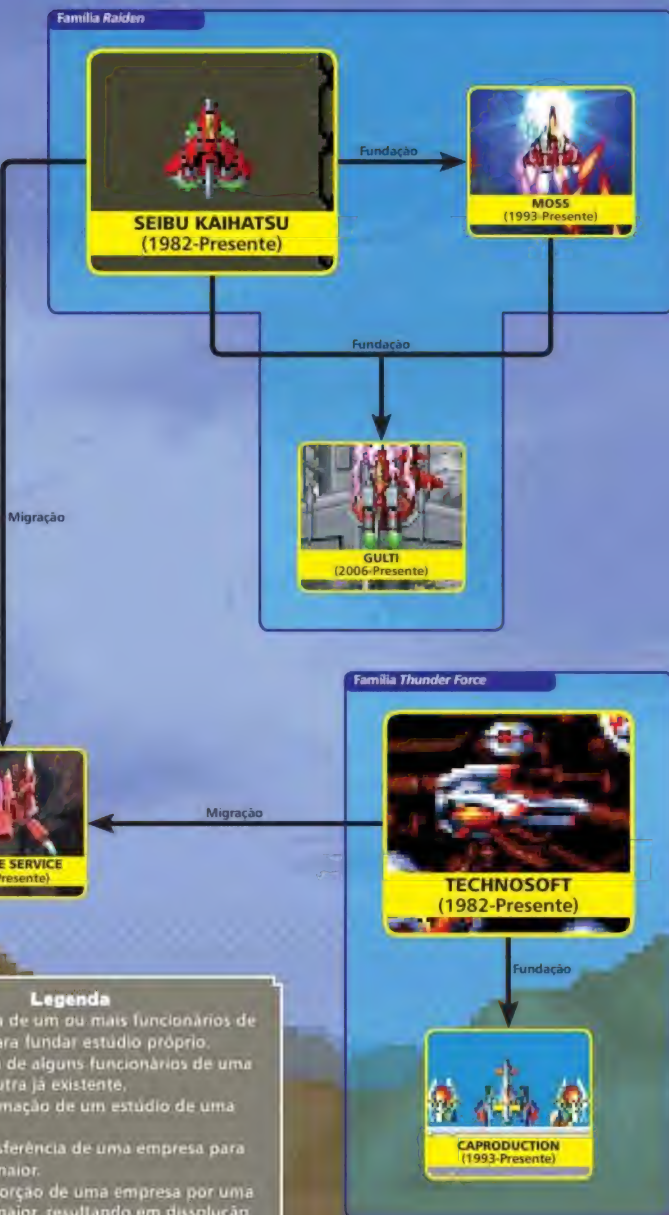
Família Raiden

SEIBU KAIHATSU
(1982-Presente)

Fundação

MOSS
(1993-Presente)

Fundação

GULTI
(2006-Presente)

Migração

Família Thunder Force

Migração

E SERVICE
Presente)

TECHNOSOFT
(1982-Presente)

Fundação

CAPRODUCTION
(1993-Presente)

Legenda
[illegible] de um ou mais funcionários de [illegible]ara fundar estúdio próprio.
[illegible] de alguns funcionários de uma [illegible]tra já existente.
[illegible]mação de um estúdio de uma
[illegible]sferência de uma empresa para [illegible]maior.
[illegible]orção de uma empresa por uma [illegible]maior, resultando em dissolução